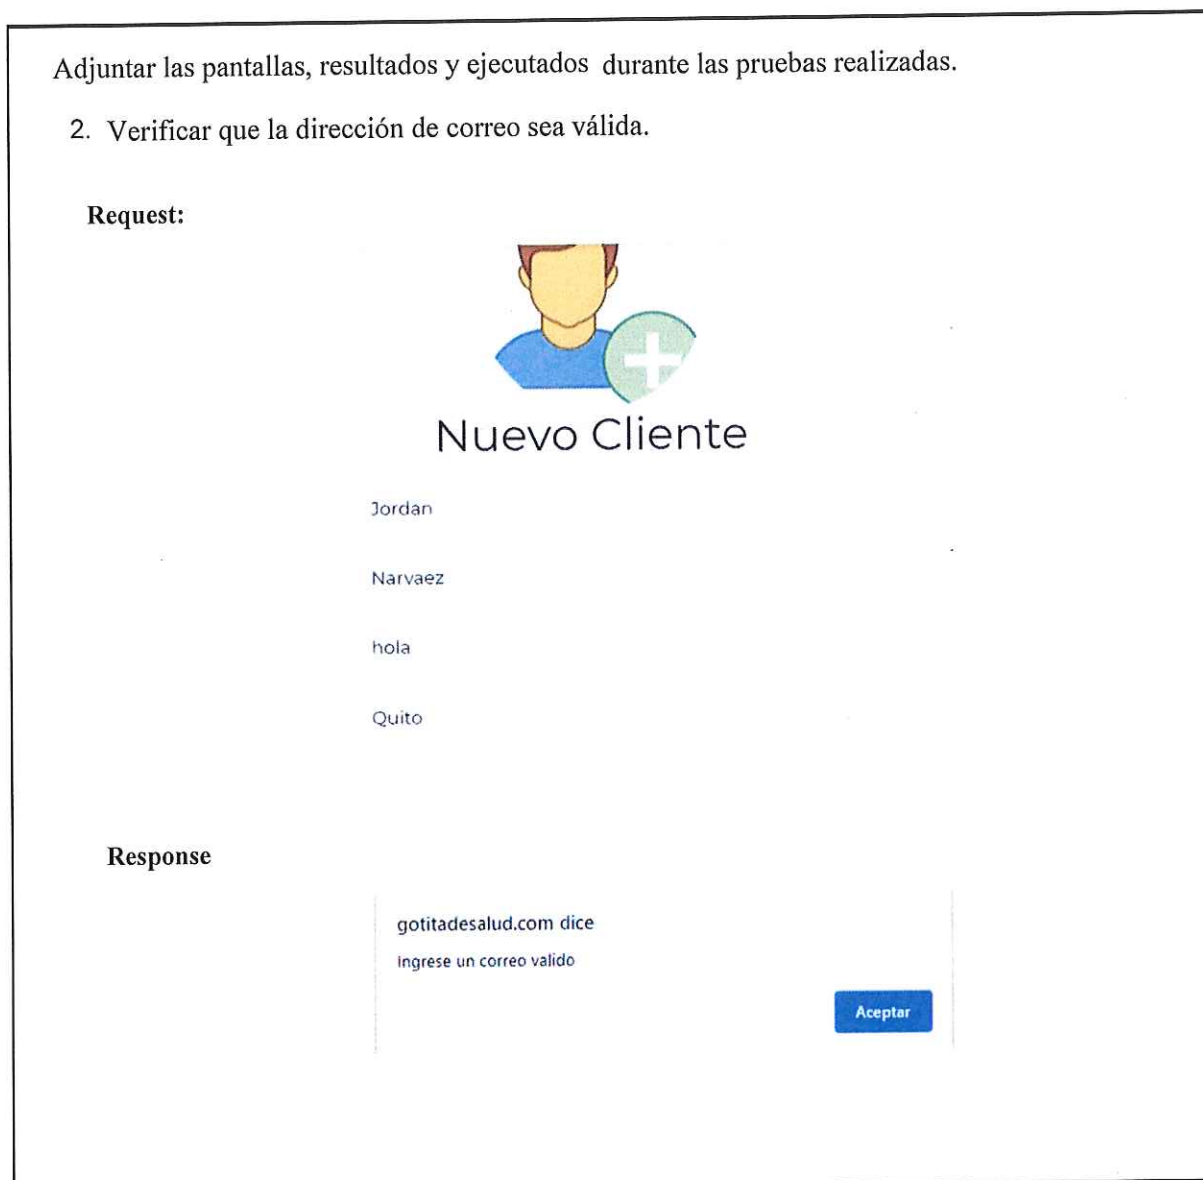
Adjuntar las pantallas, resultados y ejecutados durante las pruebas realizadas.

2. Verificar que la dirección de correo sea válida.

Request:

Nuevo Cliente

Jordan

Narvaez

hola

Quito

Response

gotitadesalud.com dice

ingrese un correo valido

Aceptar